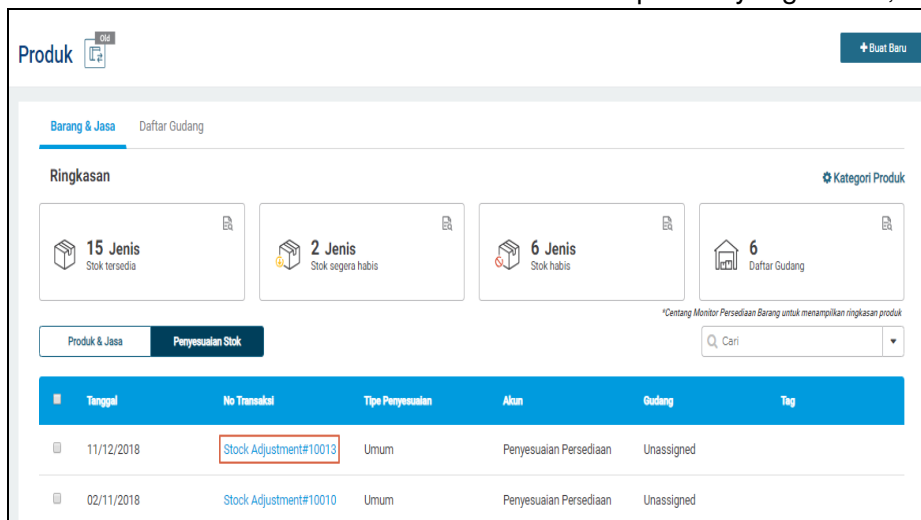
Produk Old

+ Buat Baru

Barang & Jasa Daftar Gudang

Ringkasan

Kategori Produk

15 Jenis
Stok tersedia

2 Jenis
Stok segera habis

6 Jenis
Stok habis

6
Daftar Gudang

*Centang Monitor Persediaan Barang untuk menampilkan ringkasan produk

Produk & Jasa Penyesuaian Stok

Cari

| | Tanggal | No Transaksi | Tipe Penyesuaian | Akun | Gudang | Tag |
|---|---|---|---|---|---|---|
| | 11/12/2018 | Stock Adjustment#10013 | Umum | Penyesuaian Persediaan | Unassigned | |
| | 02/11/2018 | Stock Adjustment#10010 | Umum | Penyesuaian Persediaan | Unassigned | |